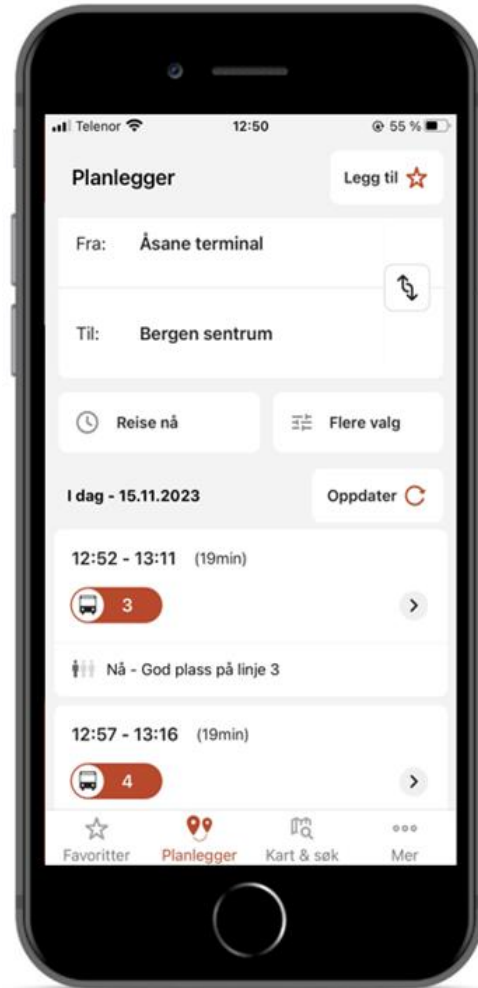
Telenor 12:50 55 %

Planlegger

Legg til

Fra: Åsane terminal

Til: Bergen sentrum

Reise nå

Flere valg

I dag - 15.11.2023

Oppdater

12:52 - 13:11 (19min)

3

Nå - God plass på linje 3

12:57 - 13:16 (19min)

4

Favoritter

Planlegger

Kart & søk

Mer